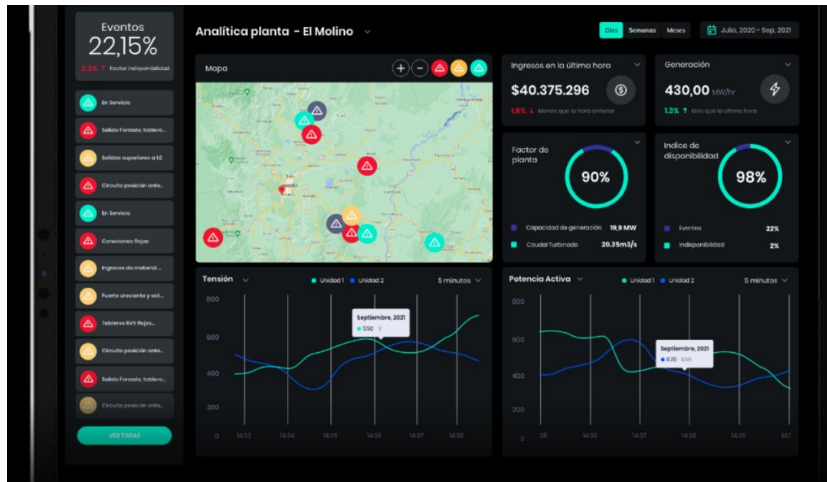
Eventos
22,15%
2,2% ↑ Factor indisponibilidad

En Servicio
Salida Forzada, tablero...
Salidas superiores a 10
Circuito posición abie...
En Servicio
Conexiones flojas
Ingresos de material...
Fuente cruciente y sali...
Tableros RVY flojos...
Circuito posición abie...
Salida Forzada, tablero...
Circuito posición abie...
VER TODAS

Analítica planta - El Molino

Días Semanas Meses
Julio, 2020 - Sep, 2021

Mapa

Ingresos en la última hora
$40.375.296
1.8% ↓ Menos que la hora anterior

Generación
430,00 MW/hr
1.3% ↑ Más que la última hora

Factor de planta
90%
Capacidad de generación 19,9 MW
Caudal Turbinado 20.35m3/s

Indice de disponibilidad
98%
Eventos 22%
Indisponibilidad 2%

Tensión
Unidad 1 Unidad 2
5 minutos
800
600
400
200
0
14:33 14:34 14:35 14:36 14:37 14:38
Septiembre, 2021
550 V

Potencia Activa
Unidad 1 Unidad 2
5 minutos
800
600
400
200
0
05 14:32 14:33 14:34 14:35 14:
Septiembre, 2021
678 MW